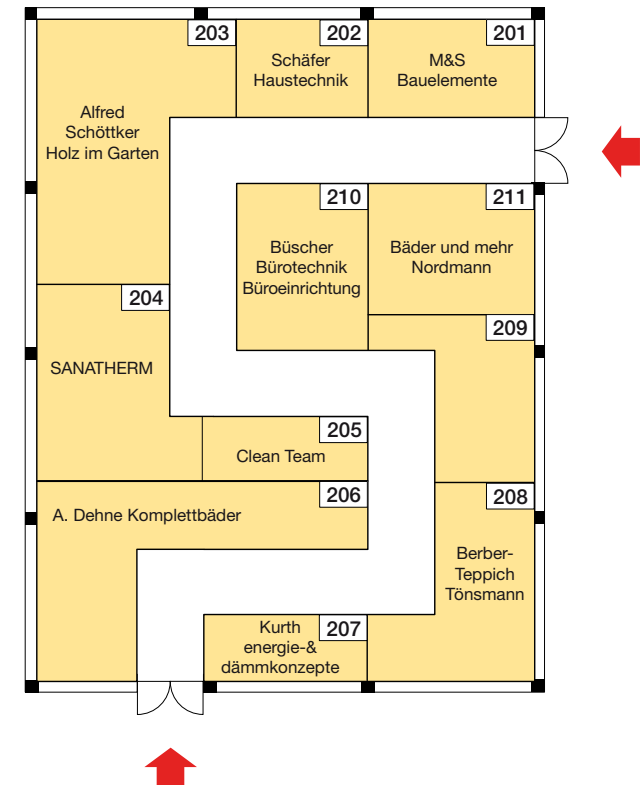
203
202
Schäfer Haustechnik
201
M&S Bauelemente

Alfred Schöttker Holz im Garten

210
Büscher Bürotechnik Büroeinrichtung

211
Bäder und mehr Nordmann

204
SANATHERM

209

205
Clean Team

206
A. Dehne Komplettbäder

208
Berber-Teppich Tönsmann

207
Kurth energie-& dämmkonzepte